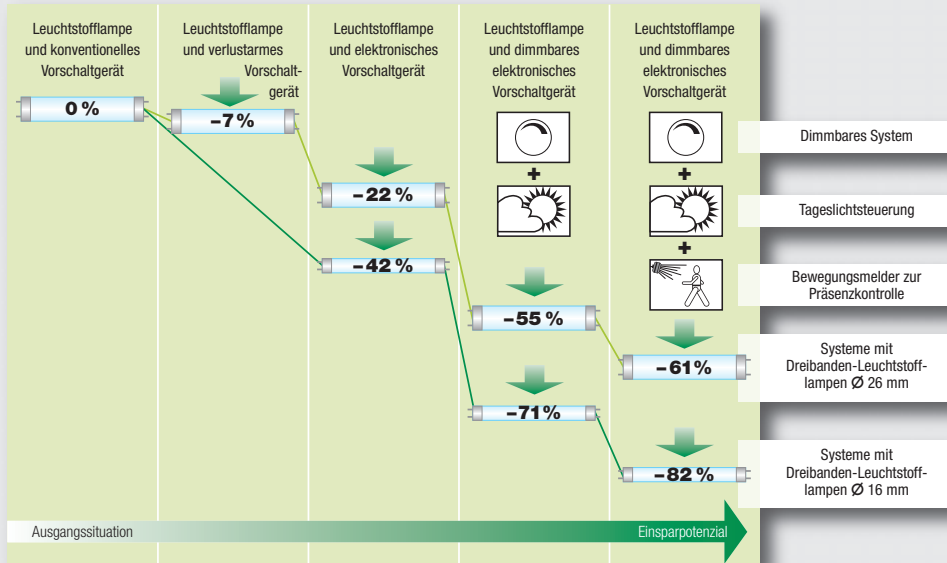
Leuchtstofflampe und konventionelles Vorschaltgerät

Leuchtstofflampe und verlustarmes Vorschaltgerät

Leuchtstofflampe und elektronisches Vorschaltgerät

Leuchtstofflampe und dimmbares elektronisches Vorschaltgerät

Leuchtstofflampe und dimmbares elektronisches Vorschaltgerät

0 %

–7 %

–22 %

–42 %

–55 %

–71 %

–61 %

–82 %

Dimmbares System

Tageslichtsteuerung

Bewegungsmelder zur Präsenzkontrolle

Systeme mit Dreibanden-Leuchtstofflampen Ø 26 mm

Systeme mit Dreibanden-Leuchtstofflampen Ø 16 mm

Ausgangssituation

Einsparpotenzial